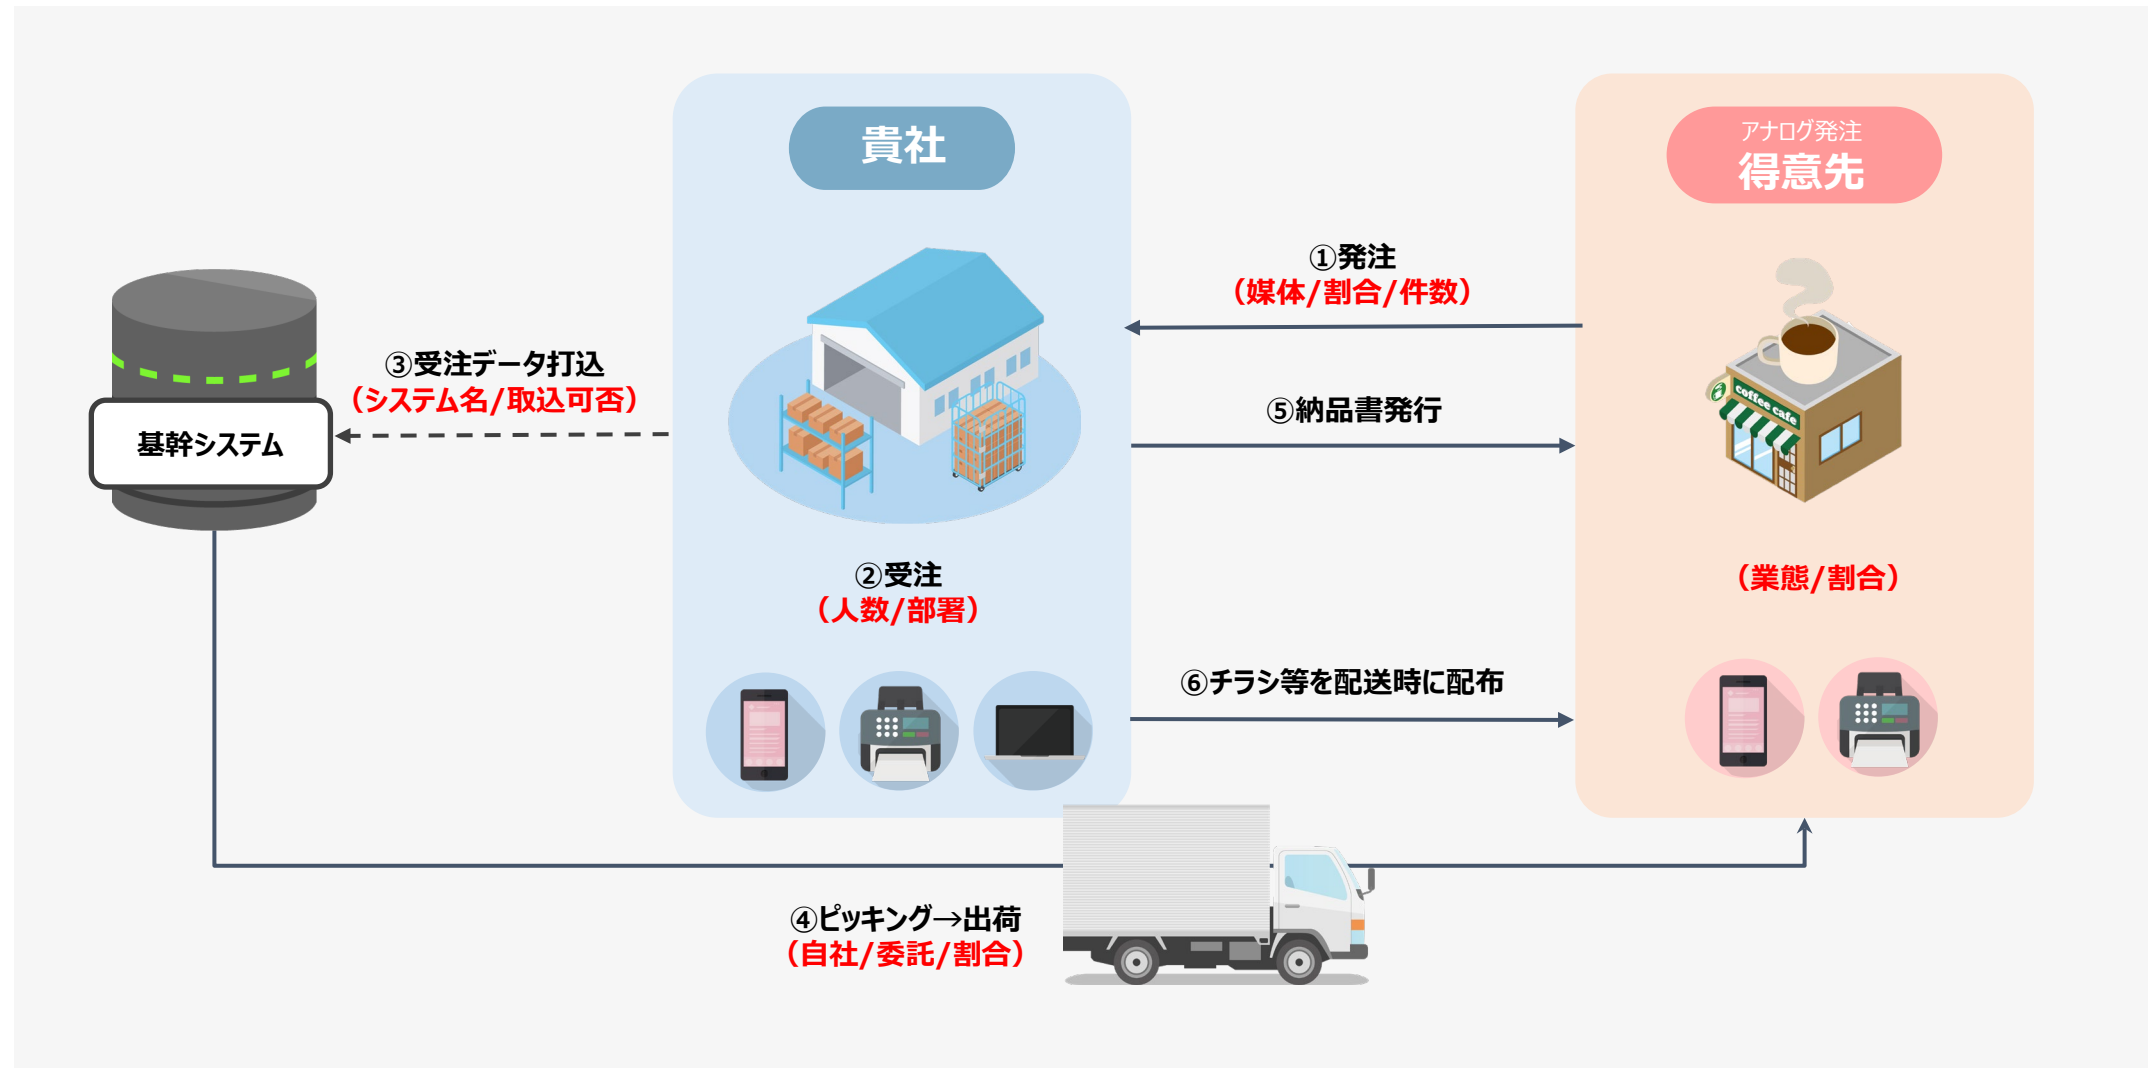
貴社

アナログ発注
得意先

①発注
（媒体/割合/件数）

③受注データ打込
（システム名/取込可否）

基幹システム

⑤納品書発行

coffee cafe

②受注
（人数/部署）

（業態/割合）

⑥チラシ等を配送時に配布

④ピッキング→出荷
（自社/委託/割合）